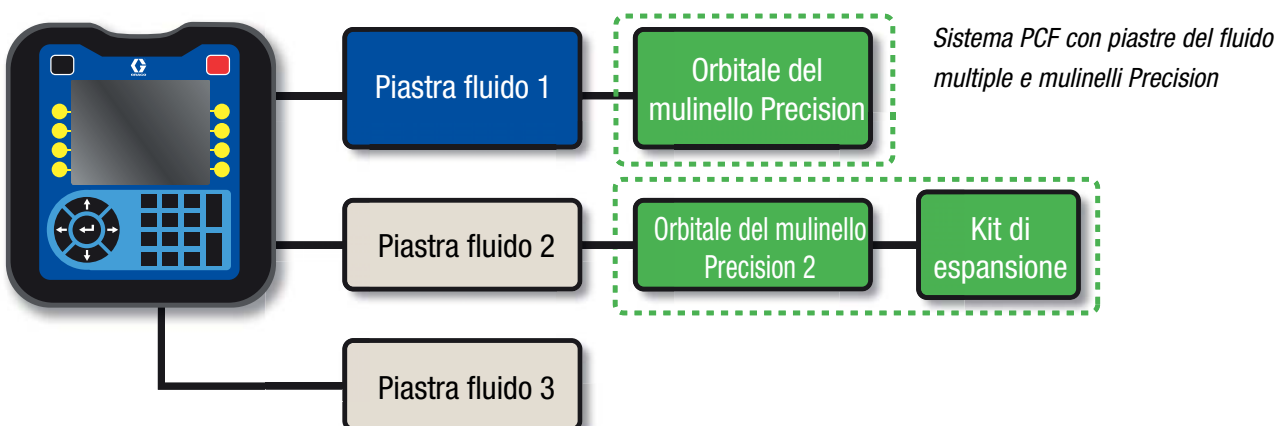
Piastra fluido 1

Orbitale del mulinello Precision

Sistema PCF con piastre del fluido multiple e mulinelli Precision

Piastra fluido 2

Orbitale del mulinello Precision 2

Kit di espansione

Piastra fluido 3